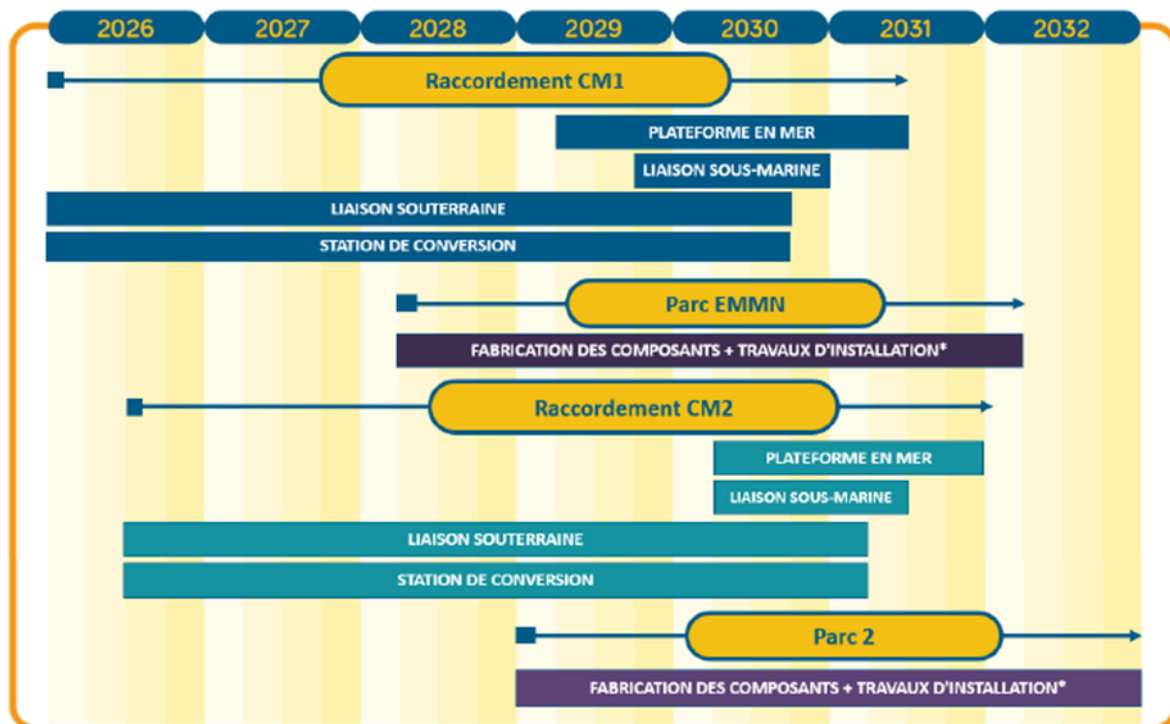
2026 2027 2028 2029 2030 2031 2032

Raccordement CM1

PLATEFORME EN MER

LIAISON SOUS-MARINE

LIAISON SOUTERRAINE

STATION DE CONVERSION

Parc EMMN

FABRICATION DES COMPOSANTS + TRAVAUX D'INSTALLATION*

Raccordement CM2

PLATEFORME EN MER

LIAISON SOUS-MARINE

LIAISON SOUTERRAINE

STATION DE CONVERSION

Parc 2

FABRICATION DES COMPOSANTS + TRAVAUX D'INSTALLATION*